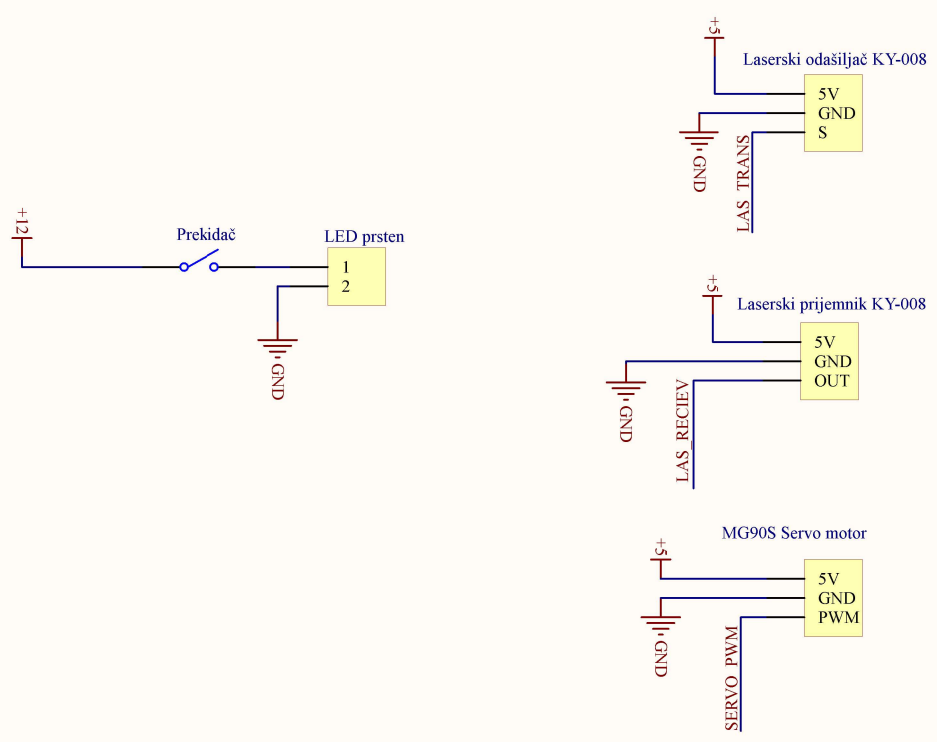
+5

Laserski odašiljač KY-008

5V
GND
S

GND

LAS_TRANS

+12

Prekidač

LED prsten

1
2

GND

+5

Laserski prijemnik KY-008

5V
GND
OUT

GND

LAS_RECIEV

MG90S Servo motor

+5

5V
GND
PWM

GND

SERVO_PWM